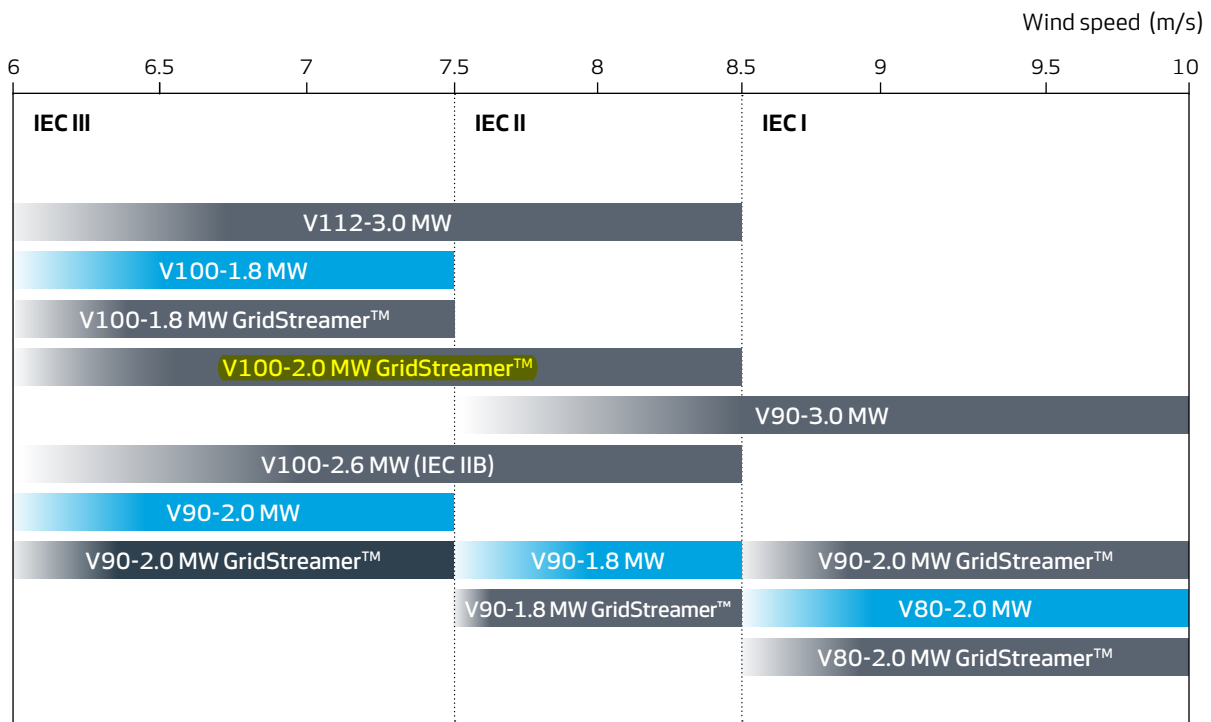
Wind speed (m/s)

6 6.5 7 7.5 8 8.5 9 9.5 10

IEC III

IEC II

IEC I

V112-3.0 MW

V100-1.8 MW

V100-1.8 MW GridStreamer™

V100-2.0 MW GridStreamer™

V90-3.0 MW

V100-2.6 MW (IEC IIB)

V90-2.0 MW

V90-2.0 MW GridStreamer™

V90-1.8 MW

V90-2.0 MW GridStreamer™

V90-1.8 MW GridStreamer™

V80-2.0 MW

V80-2.0 MW GridStreamer™